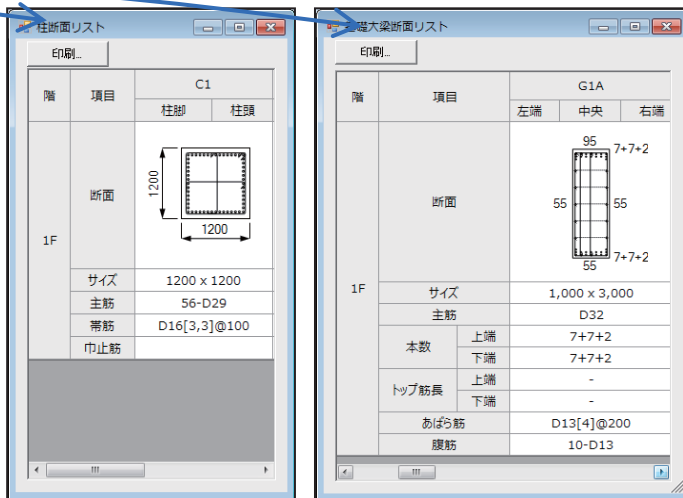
柱断面リスト

印刷...

| 階 | 項目 | C1 | |
|---|---|---|---|
| | | 柱脚 | 柱頭 |
| 1F | 断面 | 1200 1200 | |
| | サイズ | 1200 x 1200 | |
| | 主筋 | 56-D29 | |
| | 帯筋 | D16[3,3]@100 | |
| | 巾止筋 | | |

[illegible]礎大梁断面リスト

印刷...

| 階 | 項目 | | G1A | | |
|---|---|---|---|---|---|
| | | | 左端 | 中央 | 右端 |
| 1F | 断面 | | 95 7+7+2 55 55 7+7+2 55 | | |
| | サイズ | | 1,000 x 3,000 | | |
| | 主筋 | | D32 | | |
| | 本数 | 上端 | 7+7+2 | | |
| | | 下端 | 7+7+2 | | |
| | トップ筋長 | 上端 | - | | |
| | | 下端 | - | | |
| | あばら筋 | | D13[4]@200 | | |
| | 腹筋 | | 10-D13 | | |